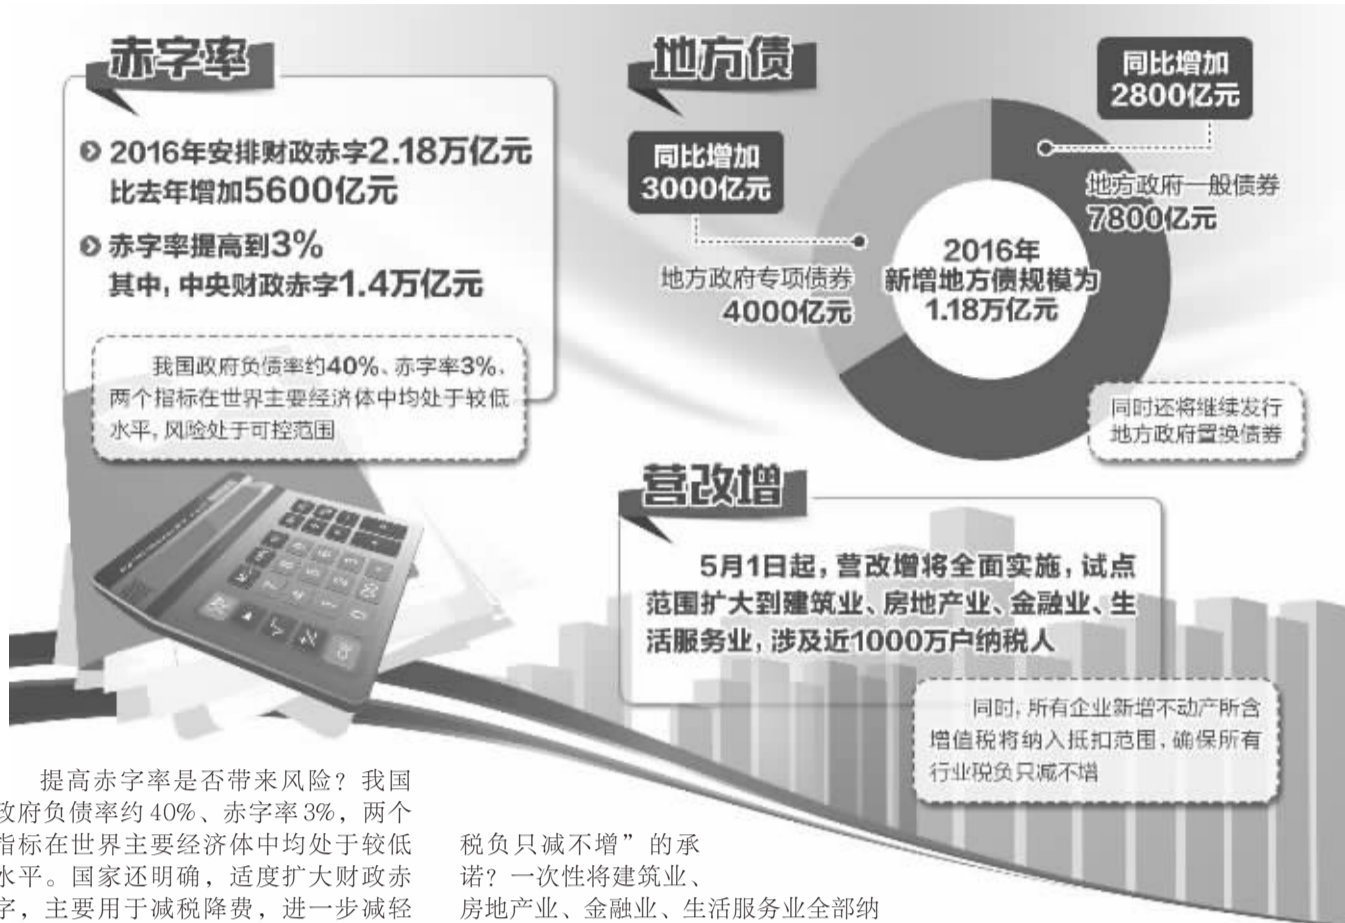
赤字率

2016年安排财政赤字2.18万亿元比去年增加5600亿元

赤字率提高到3%
其中，中央财政赤字1.4万亿元

我国政府负债率约40%、赤字率3%，两个指标在世界主要经济体中均处于较低水平，风险处于可控范围

地方债

同比增加
2800亿元

同比增加
3000亿元

地方政府一般债券
7800亿元

2016年
新增地方债规模为
1.18万亿元

地方政府专项债券
4000亿元

同时还将继续发行地方政府置换债券

营改增

5月1日起，营改增将全面实施，试点范围扩大到建筑业、房地产业、金融业、生活服务业，涉及近1000万户纳税人

同时，所有企业新增不动产所含增值税将纳入抵扣范围，确保所有行业税负只减不增

提高赤字率是否带来风险？我国政府负债率约40%、赤字率3%，两个指标在世界主要经济体中均处于较低水平。国家还明确，适度扩大财政赤字，主要用于减税降费，进一步减轻

税负只减不增”的承诺？一次性将建筑业、房地产业、金融业、生活服务业全部纳